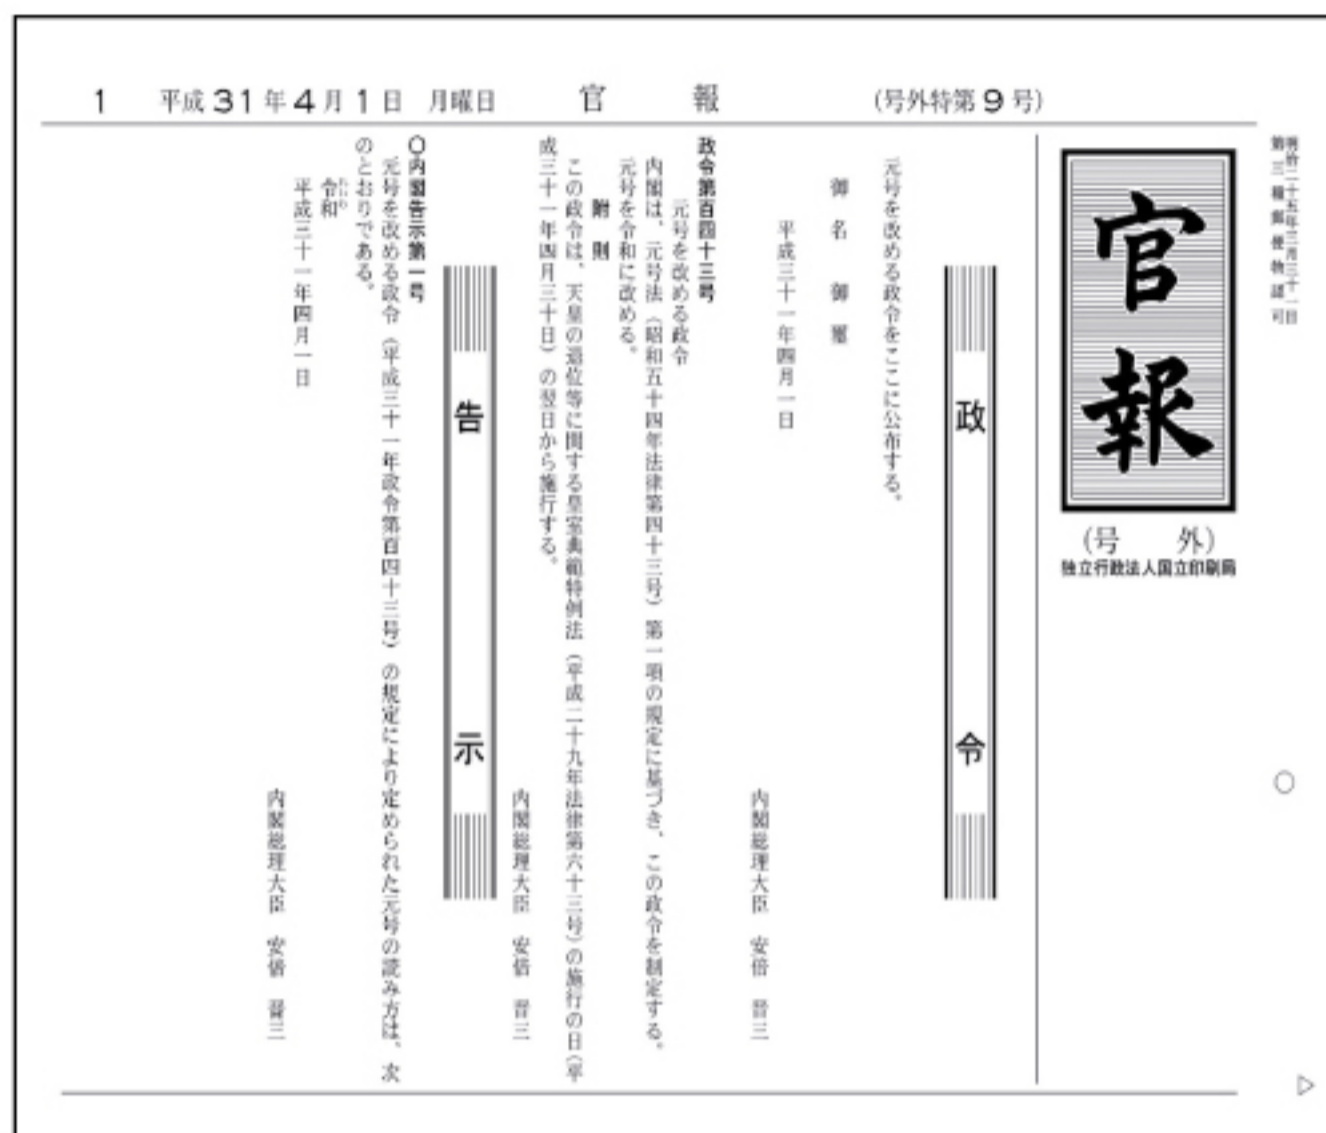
1　平成31年4月1日　月曜日　官　報　（号外特第9号）

昭和二十五年三月三十一日　第三種郵便物認可

官報

（号　外）
独立行政法人国立印刷局

政令

元号を改める政令をここに公布する。

御名　御璽

平成三十一年四月一日

内閣総理大臣　安倍　晋三

政令第百四十三号

元号を改める政令

内閣は、元号法（昭和五十四年法律第四十三号）第一項の規定に基づき、この政令を制定する。

元号を令和に改める。

附　則

この政令は、天皇の退位等に関する皇室典範特例法（平成二十九年法律第六十三号）の施行の日（平成三十一年四月三十日）の翌日から施行する。

内閣総理大臣　安倍　晋三

告示

○内閣告示第一号

元号を改める政令（平成三十一年政令第百四十三号）の規定により定められた元号の読み方は、次のとおりである。

令和（れいわ）

平成三十一年四月一日

内閣総理大臣　安倍　晋三